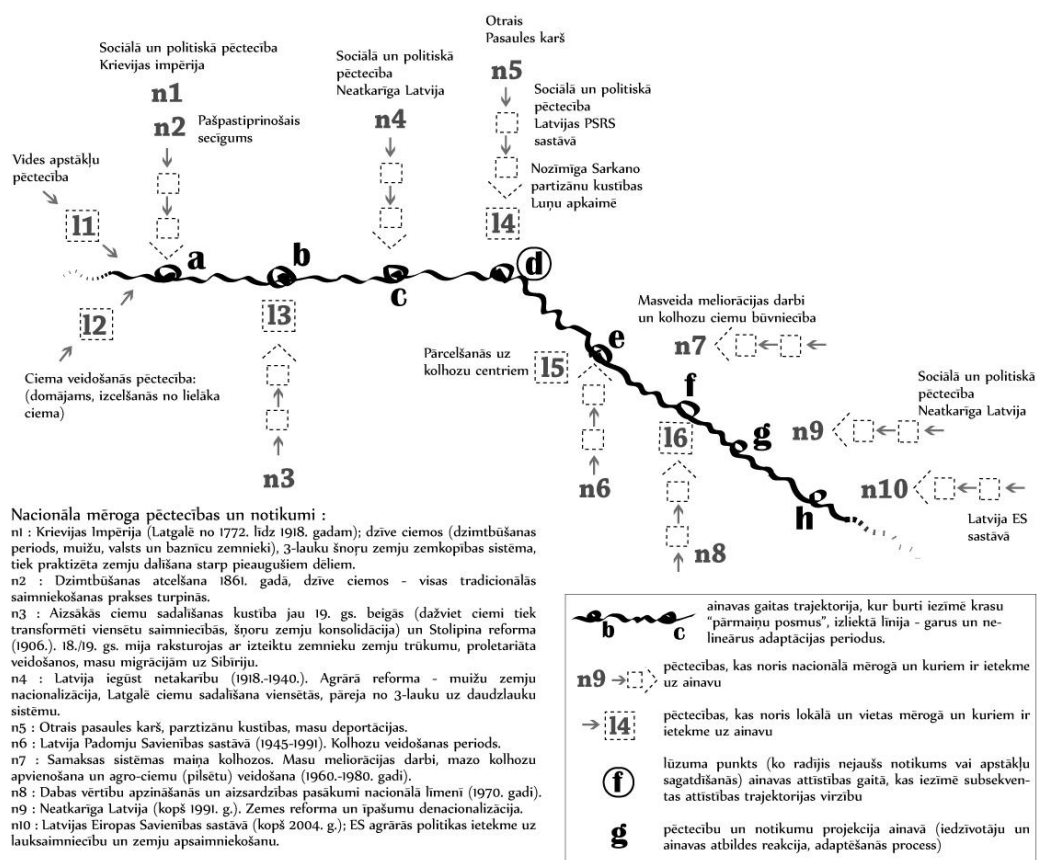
Otrais Pasaules karš

Sociālā un politiskā pēctecība Krievijas impērija

Sociālā un politiskā pēctecība Neatkarīga Latvija

n5

Sociālā un politiskā pēctecība Latvijas PSRS sastāvā

n1

n2

Pašpastiprinošais secīgums

n4

Vides apstākļu pēctecība

Nozīmīga Sarkano partizānu kustības Luņu apkaimē

l1

l4

a

b

c

d

l2

l3

Masveida meliorācijas darbi un kolhozu ciemu būvniecība

e

n7

Pārcelšanās uz kolhozu centriem

l5

Ciema veidošanās pēctecība: (domājams, izcelšanās no lielāka ciema)

f

Sociālā un politiskā pēctecība Neatkarīga Latvija

l6

g

n9

n3

n6

n10

h

Latvija ES sastāvā

n8

Nacionāla mēroga pēctecības un notikumi :
n1 : Krievijas Impērija (Latgalē no 1772. līdz 1918. gadam); dzīve ciemos (dzimtbūšanas periods, muižu, valsts un baznīcu zemnieki), 3-lauku šņoru zemju zemkopības sistēma, tiek praktizēta zemju dalīšana starp pieaugušiem dēliem.
n2 : Dzimtbūšanas atcelšana 1861. gadā, dzīve ciemos - visas tradicionālās saimniekošanas prakses turpinās.
n3 : Aizsākās ciemu sadalīšanas kustība jau 19. gs. beigās (dažviet ciemi tiek transformēti viensētu saimniecībās, šņoru zemju konsolidācija) un Stolipina reforma (1906.). 18./19. gs. mija raksturojas ar izteiktu zemnieku zemju trūkumu, proletariāta veidošanos, masu migrācijām uz Sibīriju.
n4 : Latvija iegūst netakarību (1918.-1940.). Agrārā reforma - muižu zemju nacionalizācija, Latgalē ciemu sadalīšana viensētās, pāreja no 3-lauku uz daudzlauku sistēmu.
n5 : Otrais pasaules karš, parztizānu kustības, masu deportācijas.
n6 : Latvija Padomju Savienības sastāvā (1945-1991). Kolhozu veidošanas periods.
n7 : Samaksas sistēmas maiņa kolhozos. Masu meliorācijas darbi, mazo kolhozu apvienošana un agro-ciemu (pilsētu) veidošana (1960.-1980. gadi).
n8 : Dabas vērtību apzināšanās un aizsardzības pasākumi nacionālā līmenī (1970. gadi).
n9 : Neatkarīga Latvija (kopš 1991. g.). Zemes reforma un īpašumu denacionalizācija.
n10 : Latvijas Eiropas Savienības sastāvā (kopš 2004. g.); ES agrārās politikas ietekme uz lauksaimniecību un zemju apsaimniekošanu.

b c — ainavas gaitas trajektorija, kur burti iezīmē krasu "pārmaiņu posmus", izliektā līnija - garus un nelineārus adaptācijas periodus.

n9 — pēctecības, kas noris nacionālā mērogā un kuriem ir ietekme uz ainavu

l4 — pēctecības, kas noris lokālā un vietas mērogā un kuriem ir ietekme uz ainavu

f — lūzuma punkts (ko radījis nejaušs notikums vai apstākļu sagatdīšanās) ainavas attīstības gaitā, kas iezīmē subsekventas attīstības trajektorijas virzību

g — pēctecību un notikumu projekcija ainavā (iedzīvotāju un ainavas atbildes reakcija, adaptēšanās process)